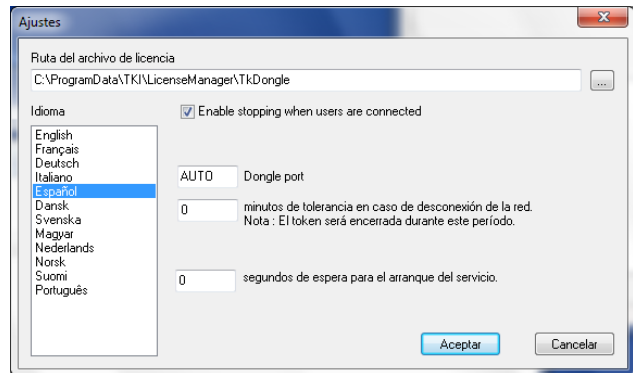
Ajustes

Ruta del archivo de licencia

C:\ProgramData\TKI\LicenseManager\TkDongle

...

Idioma

Enable stopping when users are connected

English
Français
Deutsch
Italiano
Español
Dansk
Svenska
Magyar
Nederlands
Norsk
Suomi
Português

AUTO Dongle port

0 minutos de tolerancia en caso de desconexión de la red.
Nota : El token será encerrada durante este período.

0 segundos de espera para el arranque del servicio.

Aceptar

Cancelar